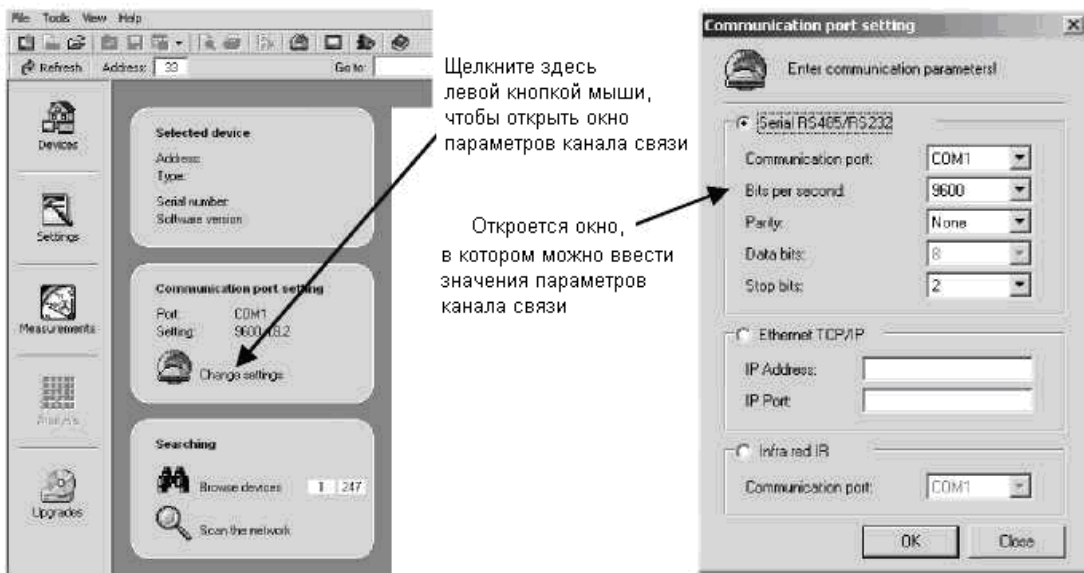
File Tools View Help

Refresh Address: 33 Go to:

Devices

Settings

Measurements

Analysis

Upgrades

Selected device
Address:
Type:
Serial number:
Software version:

Communication port setting
Port: COM1
Setting: 9600,n,8,2
Change settings

Searching
Browse devices 1 247
Scan the network

Щелкните здесь левой кнопкой мыши, чтобы открыть окно параметров канала связи

Откроется окно, в котором можно ввести значения параметров канала связи

Communication port setting

Enter communication parameters!

Serial RS485/RS232
Communication port: COM1
Bits per second: 9600
Parity: None
Data bits: 8
Stop bits: 2

Ethernet TCP/IP
IP Address:
IP Port:

Infra red IR
Communication port: COM1

OK Close